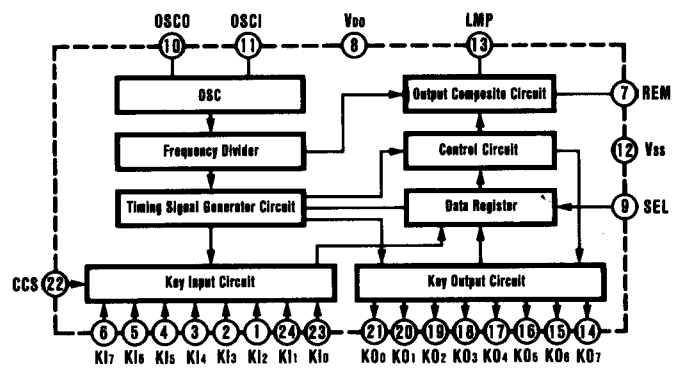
OSCO 10
OSCI 11
VDD 8
LMP 13
OSC
Output Composite Circuit
7 REM
Frequency Divider
Control Circuit
12 Vss
Timing Signal Generator Circuit
Data Register
9 SEL
CCS 22
Key Input Circuit
Key Output Circuit
6 5 4 3 2 1 24 23
KI7 KI6 KI5 KI4 KI3 KI2 KI1 KI0
21 20 19 18 17 16 15 14
KO0 KO1 KO2 KO3 KO4 KO5 KO6 KO7